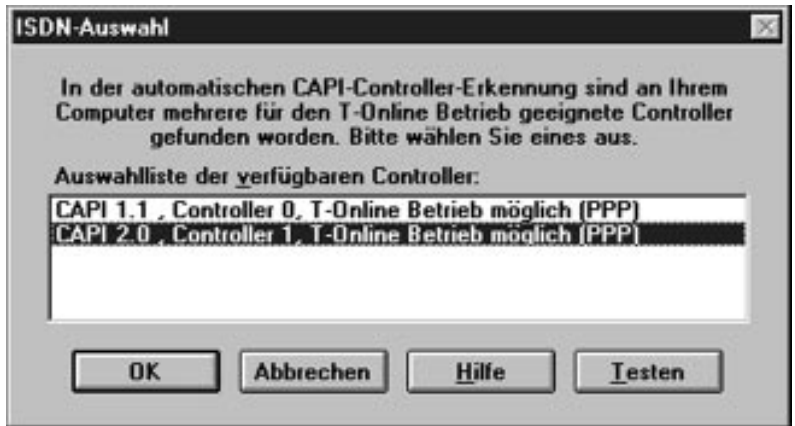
ISDN-Auswahl

In der automatischen CAPI-Controller-Erkennung sind an Ihrem Computer mehrere für den T-Online Betrieb geeignete Controller gefunden worden. Bitte wählen Sie eines aus.

Auswahlliste der verfügbaren Controller:

CAPI 1.1 , Controller 0, T-Online Betrieb möglich (PPP)
CAPI 2.0 , Controller 1, T-Online Betrieb möglich (PPP)

OK
Abbrechen
Hilfe
Testen